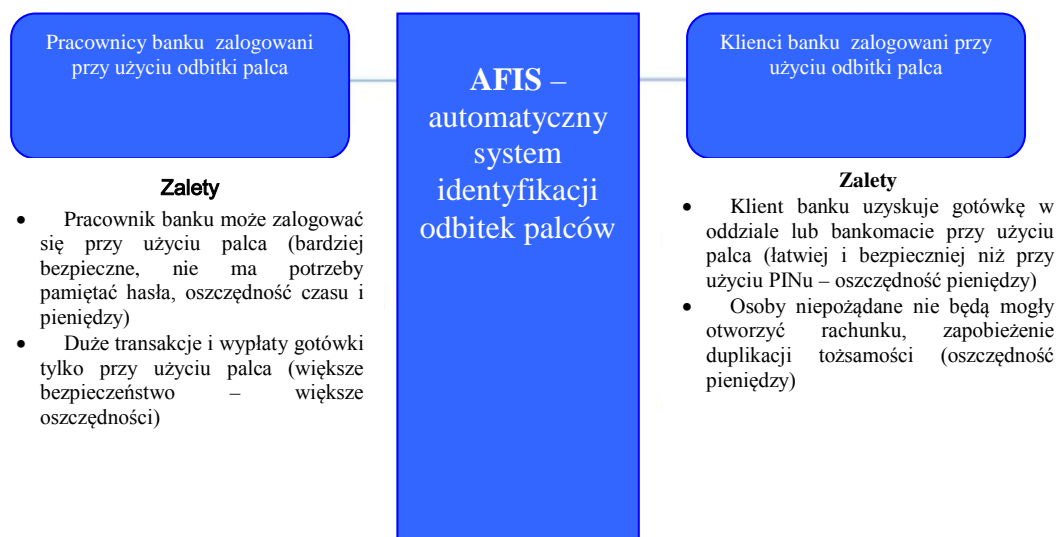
Pracownicy banku zalogowani przy użyciu odbitki palca

AFIS – automatyczny system identyfikacji odbitek palców

Klienci banku zalogowani przy użyciu odbitki palca

Zalety

- Pracownik banku może zalogować się przy użyciu palca (bardziej bezpieczne, nie ma potrzeby pamiętać hasła, oszczędność czasu i pieniędzy)
- Duże transakcje i wypłaty gotówki tylko przy użyciu palca (większe bezpieczeństwo – większe oszczędności)

Zalety

- Klient banku uzyskuje gotówkę w oddziale lub bankomacie przy użyciu palca (łatwiej i bezpieczniej niż przy użyciu PINu – oszczędność pieniędzy)
- Osoby niepożądane nie będą mogły otworzyć rachunku, zapobieżenie duplikacji tożsamości (oszczędność pieniędzy)